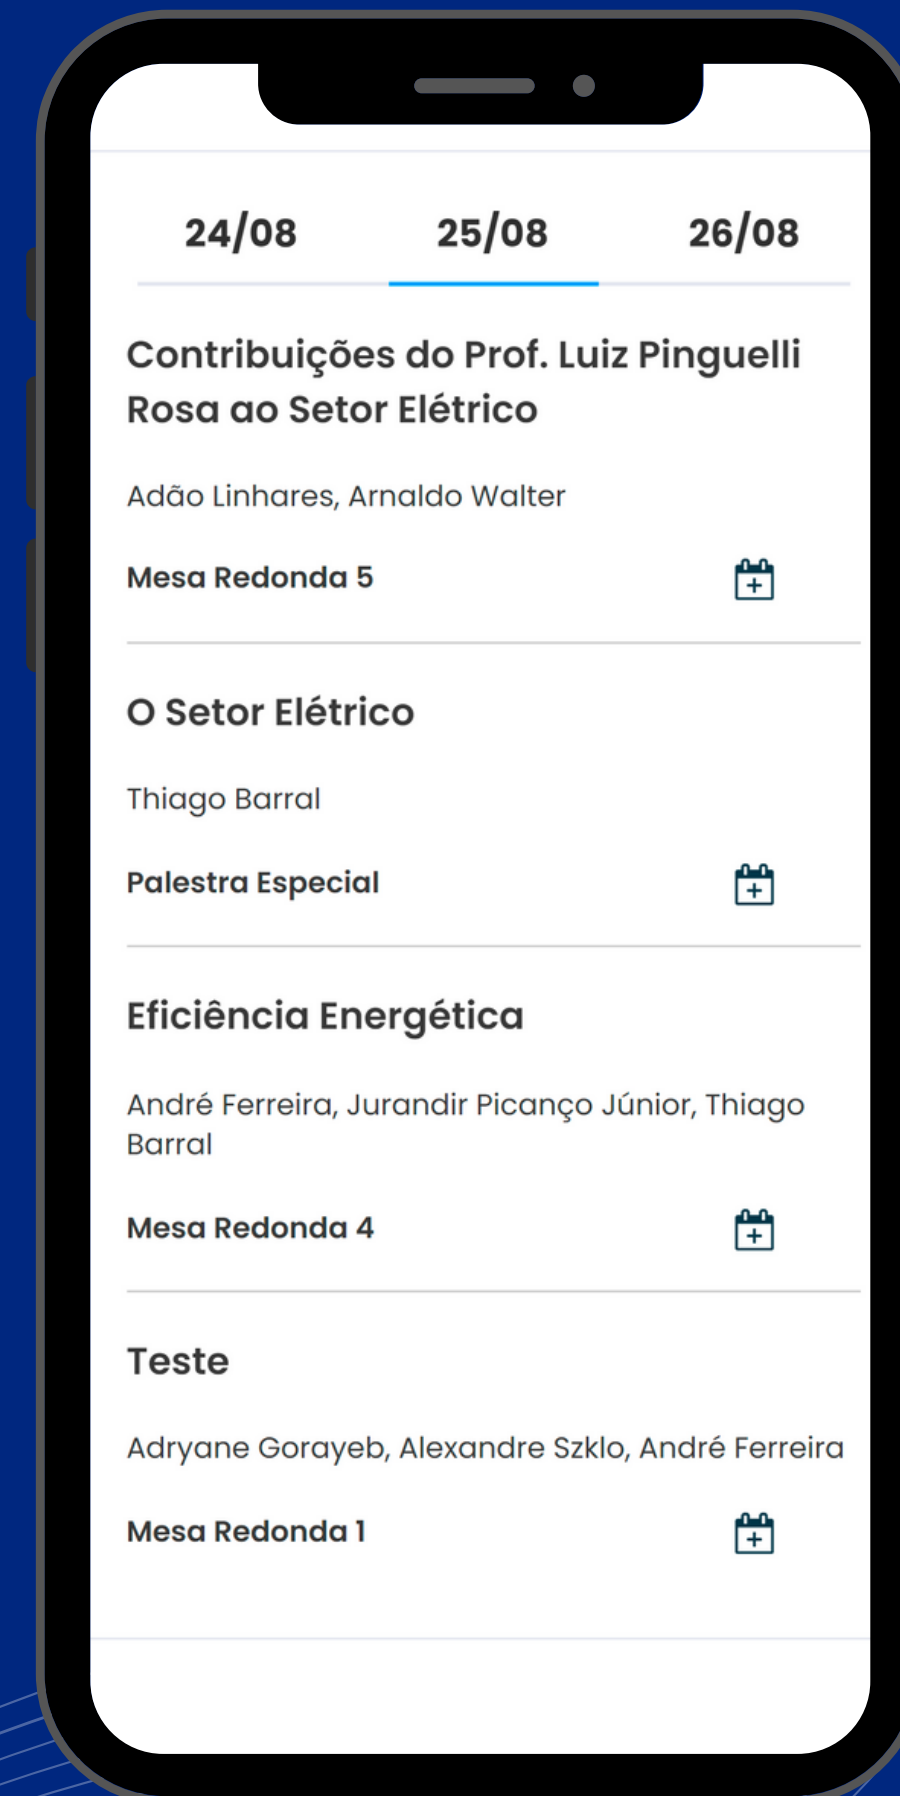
24/08 25/08 26/08

Contribuições do Prof. Luiz Pinguelli Rosa ao Setor Elétrico

Adão Linhares, Arnaldo Walter

Mesa Redonda 5

O Setor Elétrico

Thiago Barral

Palestra Especial

Eficiência Energética

André Ferreira, Jurandir Picanço Júnior, Thiago Barral

Mesa Redonda 4

Teste

Adryane Gorayeb, Alexandre Szklo, André Ferreira

Mesa Redonda 1